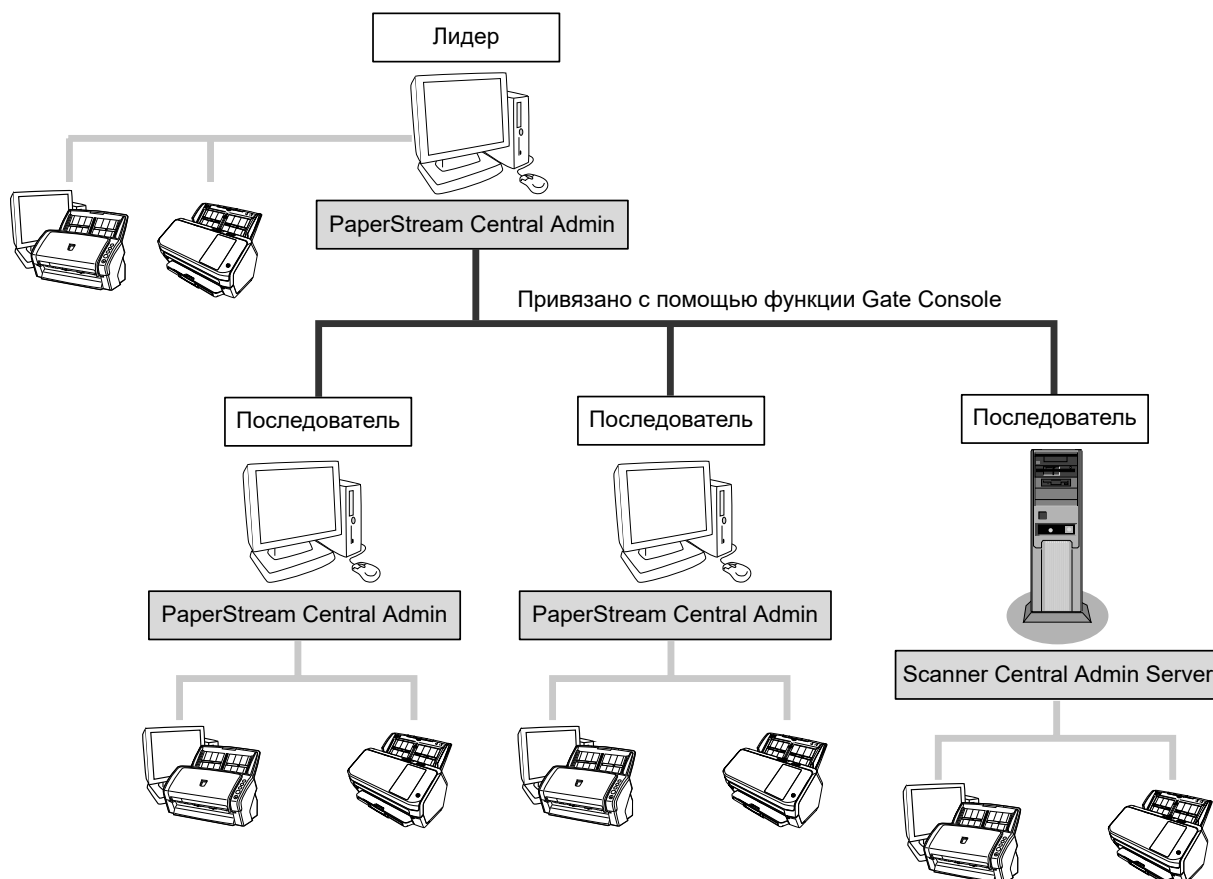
Лидер

PaperStream Central Admin

Привязано с помощью функции Gate Console

Последователь

Последователь

Последователь

PaperStream Central Admin

PaperStream Central Admin

Scanner Central Admin Server